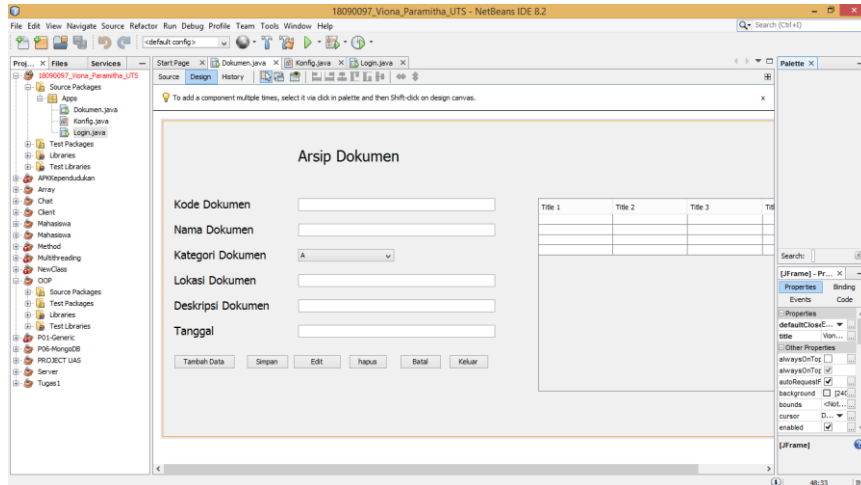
18090097_Viona_Paramitha_UTS - NetBeans IDE 8.2

File Edit View Navigate Source Refactor Run Debug Profile Team Tools Window Help

Search (Ctrl+I)

<default config>

Proj... × Files Services

18090097_Viona_Paramitha_UTS
Source Packages
Apps
Dokumen.java
Konfig.java
Login.java
Test Packages
Libraries
Test Libraries
APKKependudukan
Array
Chat
Client
Mahasiswa
Mahasiswa
Method
Multithreading
NewClass
OOP
Source Packages
Test Packages
Libraries
Test Libraries
P01-Generic
P06-MongoDB
PROJECT UAS
Server
Tugas1

Start Page × Dokumen.java × Konfig.java × Login.java ×

Source Design History

To add a component multiple times, select it via click in palette and then Shift-click on design canvas.

Arsip Dokumen

Kode Dokumen

Nama Dokumen

Kategori Dokumen A

Lokasi Dokumen

Deskripsi Dokumen

Tanggal

Tambah Data Simpan Edit hapus Batal Keluar

| Title 1 | Title 2 | Title 3 | Tit |
|---|---|---|---|
| | | | |
| | | | |
| | | | |

Palette ×

Search:

[JFrame] - Pr... ×

Properties Binding
Events Code

Properties
defaultCloseE...
title Vion...
Other Properties
alwaysOnTop
alwaysOnTop
autoRequestF
background [240
bounds <Not...
cursor D...
enabled

[JFrame]

48:33